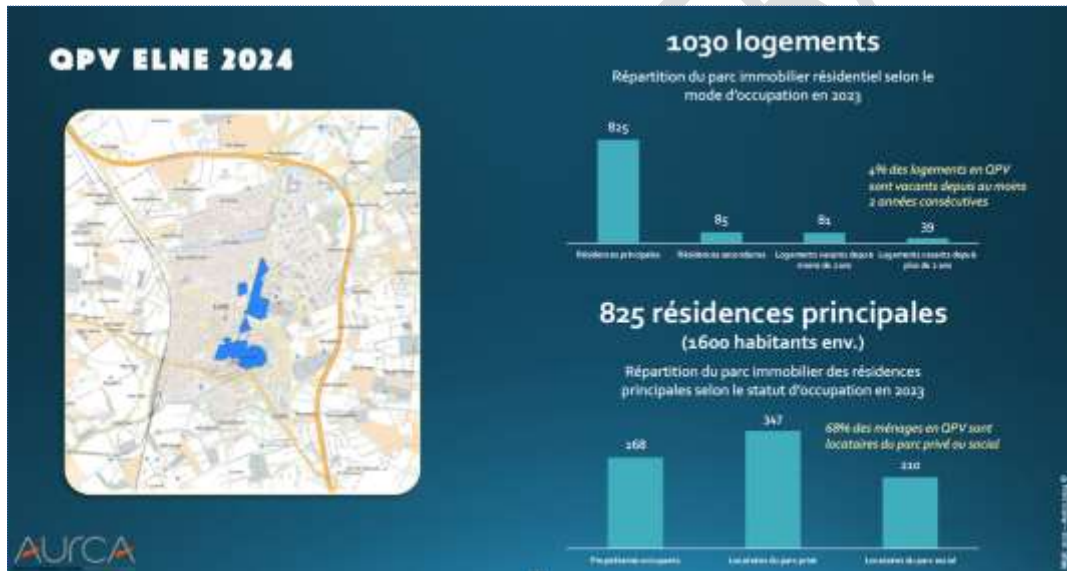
QPV ELNE 2024

1030 logements

Répartition du parc immobilier résidentiel selon le mode d'occupation en 2023

825

85

81

39

Résidences principales

Résidences secondaires

Logements vacants depuis moins de 2 ans

Logements vacants depuis plus de 2 ans

4% des logements en QPV sont vacants depuis au moins 2 années consécutives

825 résidences principales
(1600 habitants env.)

Répartition du parc immobilier des résidences principales selon le statut d'occupation en 2023

68% des ménages en QPV sont locataires du parc privé ou social

268

347

210

Propriétaires occupants

Locataires du parc privé

Locataires du parc social

AURCA